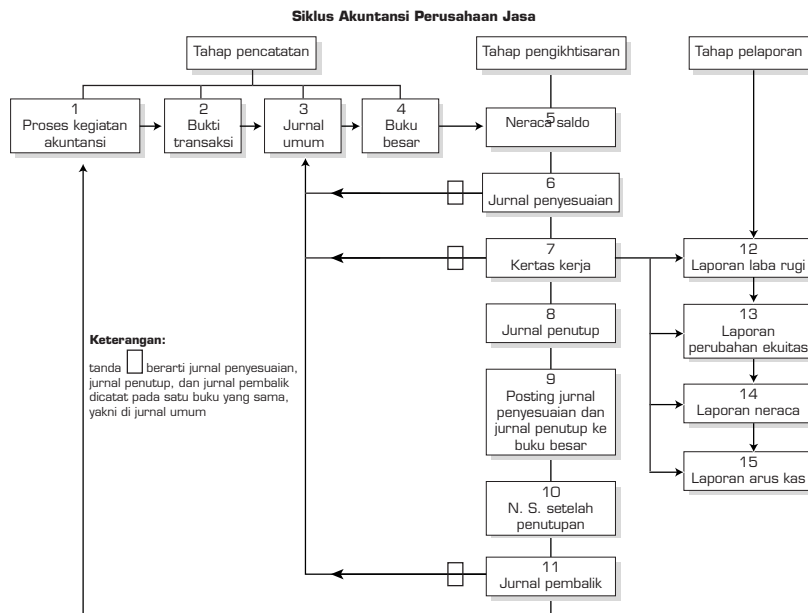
Siklus Akuntansi Perusahaan Jasa

Tahap pencatatan

Tahap pengikhtisaran

Tahap pelaporan

1
Proses kegiatan akuntansi

2
Bukti transaksi

3
Jurnal umum

4
Buku besar

5
Neraca saldo

6
Jurnal penyesuaian

7
Kertas kerja

8
Jurnal penutup

9
Posting jurnal penyesuaian dan jurnal penutup ke buku besar

10
N. S. setelah penutupan

11
Jurnal pembalik

12
Laporan laba rugi

13
Laporan perubahan ekuitas

14
Laporan neraca

15
Laporan arus kas

Keterangan:

tanda berarti jurnal penyesuaian, jurnal penutup, dan jurnal pembalik dicatat pada satu buku yang sama, yakni di jurnal umum